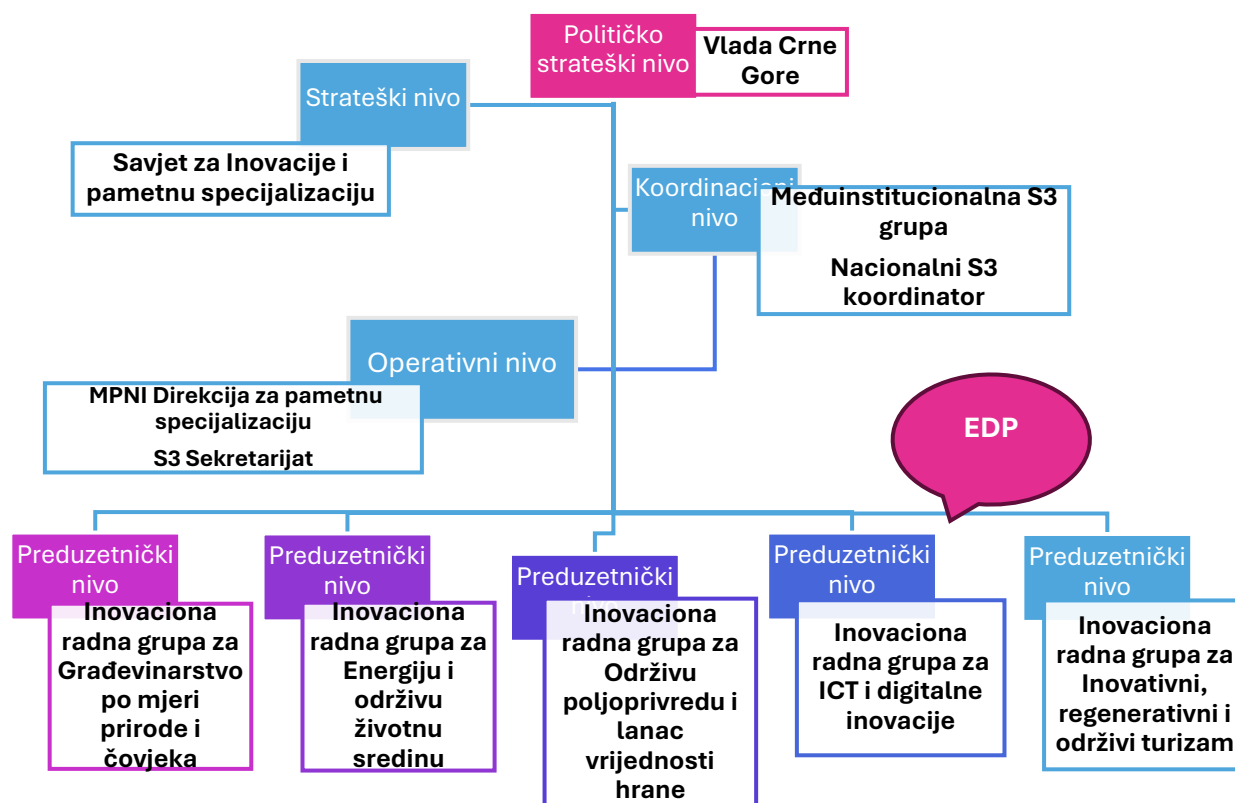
Političko strateški nivo

Vlada Crne Gore

Strateški nivo

Savjet za Inovacije i pametnu specijalizaciju

Koordinacioni nivo

Međuinstitucionalna S3 grupa

Nacionalni S3 koordinator

Operativni nivo

MPNI Direkcija za pametnu specijalizaciju

S3 Sekretarijat

EDP

Preduzetnički nivo

Inovaciona radna grupa za Građevinarstvo po mjeri prirode i čovjeka

Preduzetnički nivo

Inovaciona radna grupa za Energiju i održivu životnu sredinu

Preduzetnički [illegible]

Inovaciona radna grupa za Održivu poljoprivredu i lanac vrijednosti hrane

Preduzetnički nivo

Inovaciona radna grupa za ICT i digitalne inovacije

Preduzetnički nivo

Inovaciona radna grupa za Inovativni, regenerativni i održivi turizam